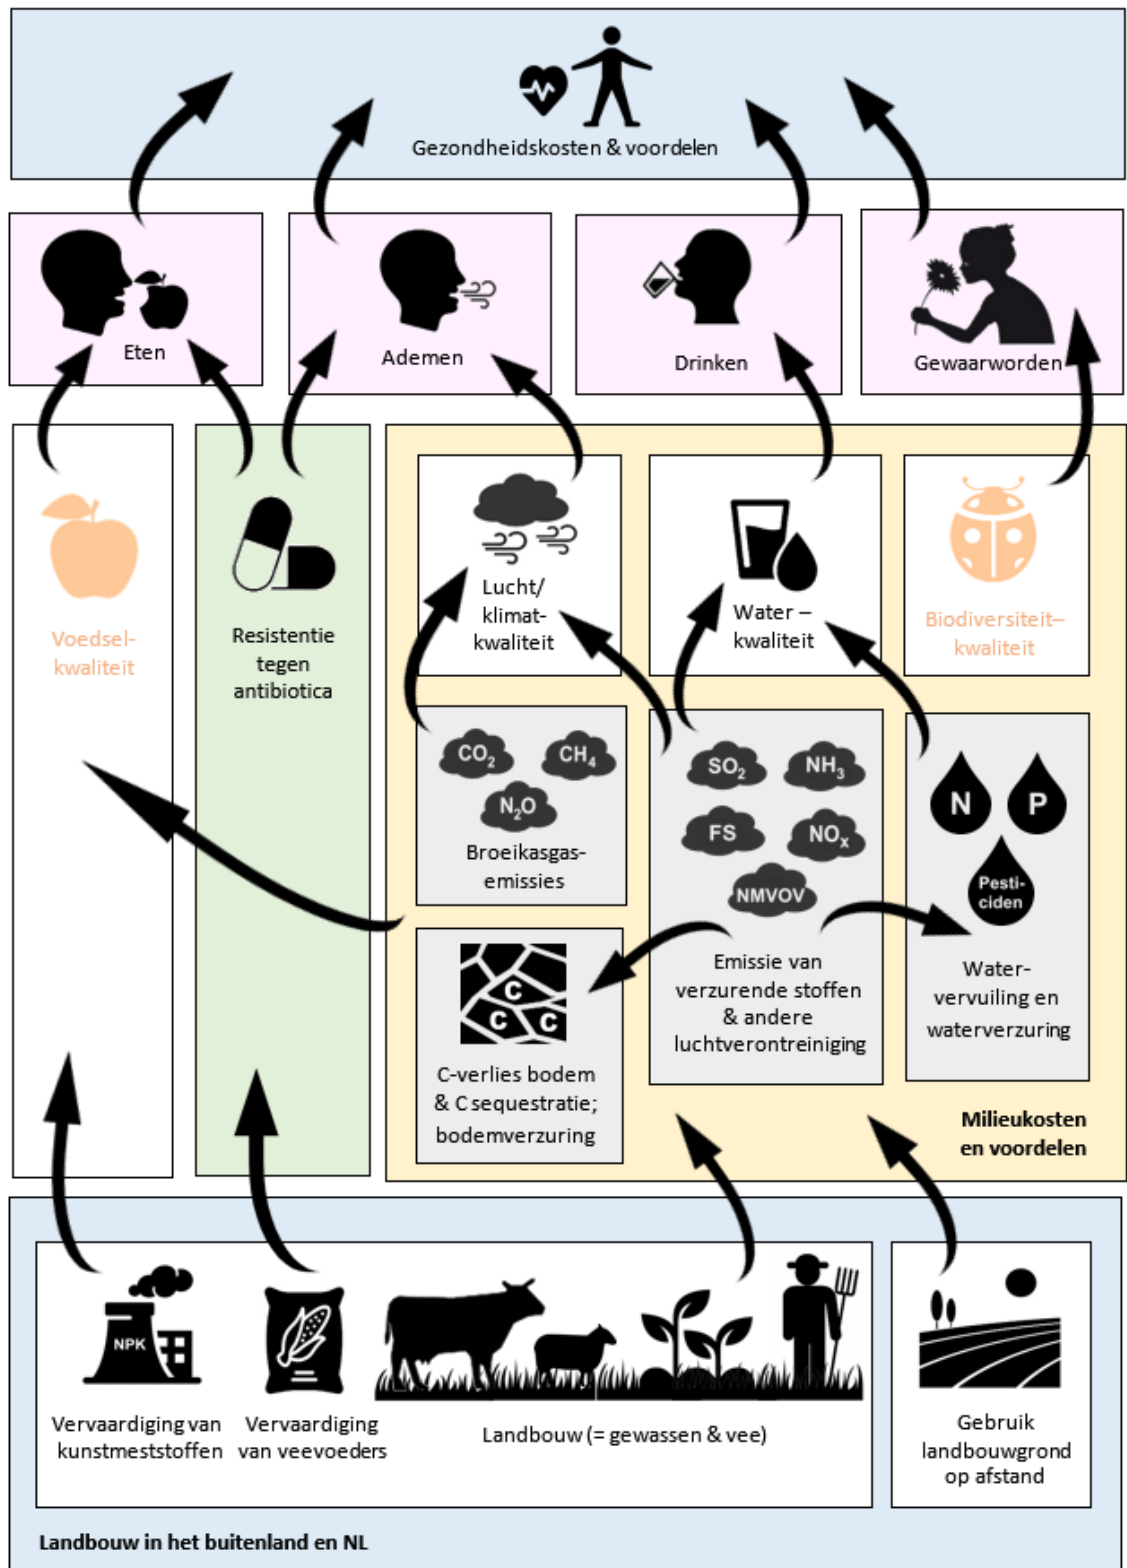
Gezondheidskosten & voordelen

Eten

Ademen

Drinken

Gewaarworden

Voedselkwaliteit

Resistentie tegen antibiotica

Lucht/ klimatkwaliteit

Water – kwaliteit

Biodiversiteit– kwaliteit

$CO_2$ $CH_4$ $N_2O$

Broeikasgasemissies

$SO_2$ $NH_3$ FS $NO_x$ NMVOV

N P Pesticiden

C C C

Emissie van verzurende stoffen & andere luchtverontreiniging

Watervervuiling en waterverzuring

C-verlies bodem & C sequestratie; bodemverzuring

Milieukosten en voordelen

NPK

Vervaardiging van kunstmeststoffen

Vervaardiging van veevoeders

Landbouw (= gewassen & vee)

Gebruik landbouwgrond op afstand

Landbouw in het buitenland en NL